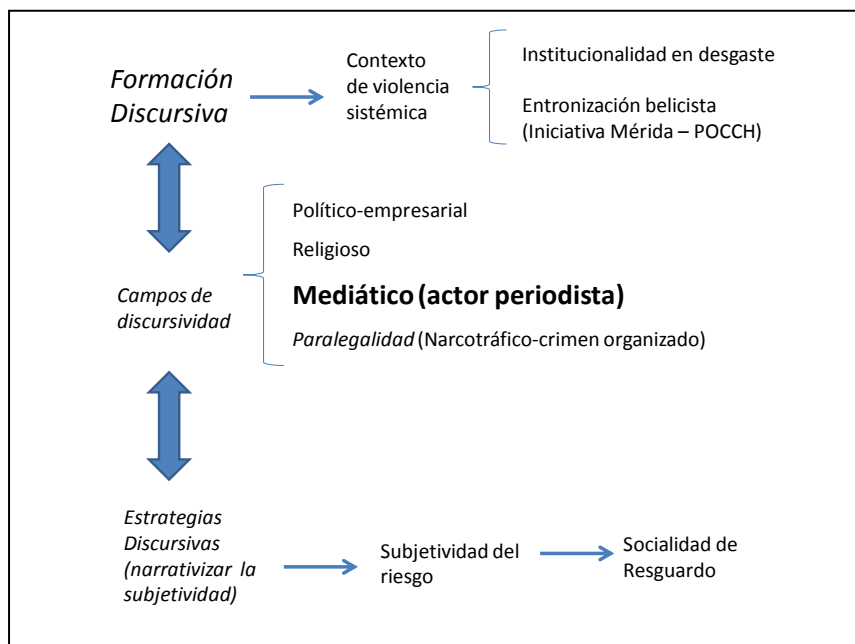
Formación Discursiva

Contexto de violencia sistémica

Institucionalidad en desgaste

Entronización belicista (Iniciativa Mérida – POCCH)

Campos de discursividad

Político-empresarial

Religioso

Mediático (actor periodista)

Paralegalidad (Narcotráfico-crimen organizado)

Estrategias Discursivas (narrativizar la subjetividad)

Subjetividad del riesgo

Socialidad de Resguardo